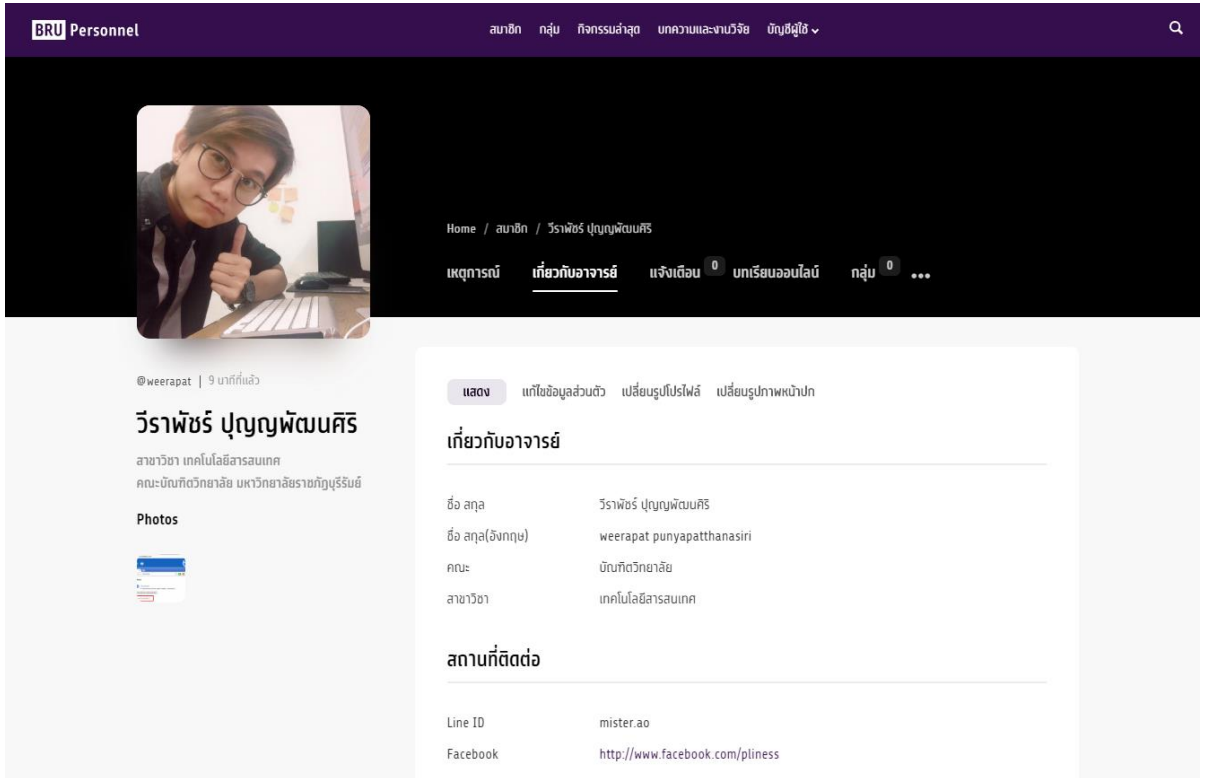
BRU Personnel

สมาชิก กลุ่ม กิจกรรมล่าสุด บทความและงานวิจัย บัญชีผู้ใช้

Home / สมาชิก / วีราพัชร์ ปุญญพัฒนศิริ

เหตุการณ์ เกี่ยวกับอาจารย์ แจ้งเตือน 0 บทเรียนออนไลน์ กลุ่ม 0 •••

@weerapat | 9 นาทีที่แล้ว

วีราพัชร์ ปุญญพัฒนศิริ

สาขาวิชา เทคโนโลยีสารสนเทศ
คณะบัณฑิตวิทยาลัย มหาวิทยาลัยราชภัฏบุรีรัมย์

Photos

แสดง แก้ไขข้อมูลส่วนตัว เปลี่ยนรูปโปรไฟล์ เปลี่ยนรูปภาพหน้าปก

เกี่ยวกับอาจารย์

| | |
|---|---|
| ชื่อ สกุล | วีราพัชร์ ปุญญพัฒนศิริ |
| ชื่อ สกุล(อังกฤษ) | weerapat punyapatthanasiri |
| คณะ | บัณฑิตวิทยาลัย |
| สาขาวิชา | เทคโนโลยีสารสนเทศ |

สถานที่ติดต่อ

| | |
|---|---|
| Line ID | mister.ao |
| Facebook | http://www.facebook.com/pliness |